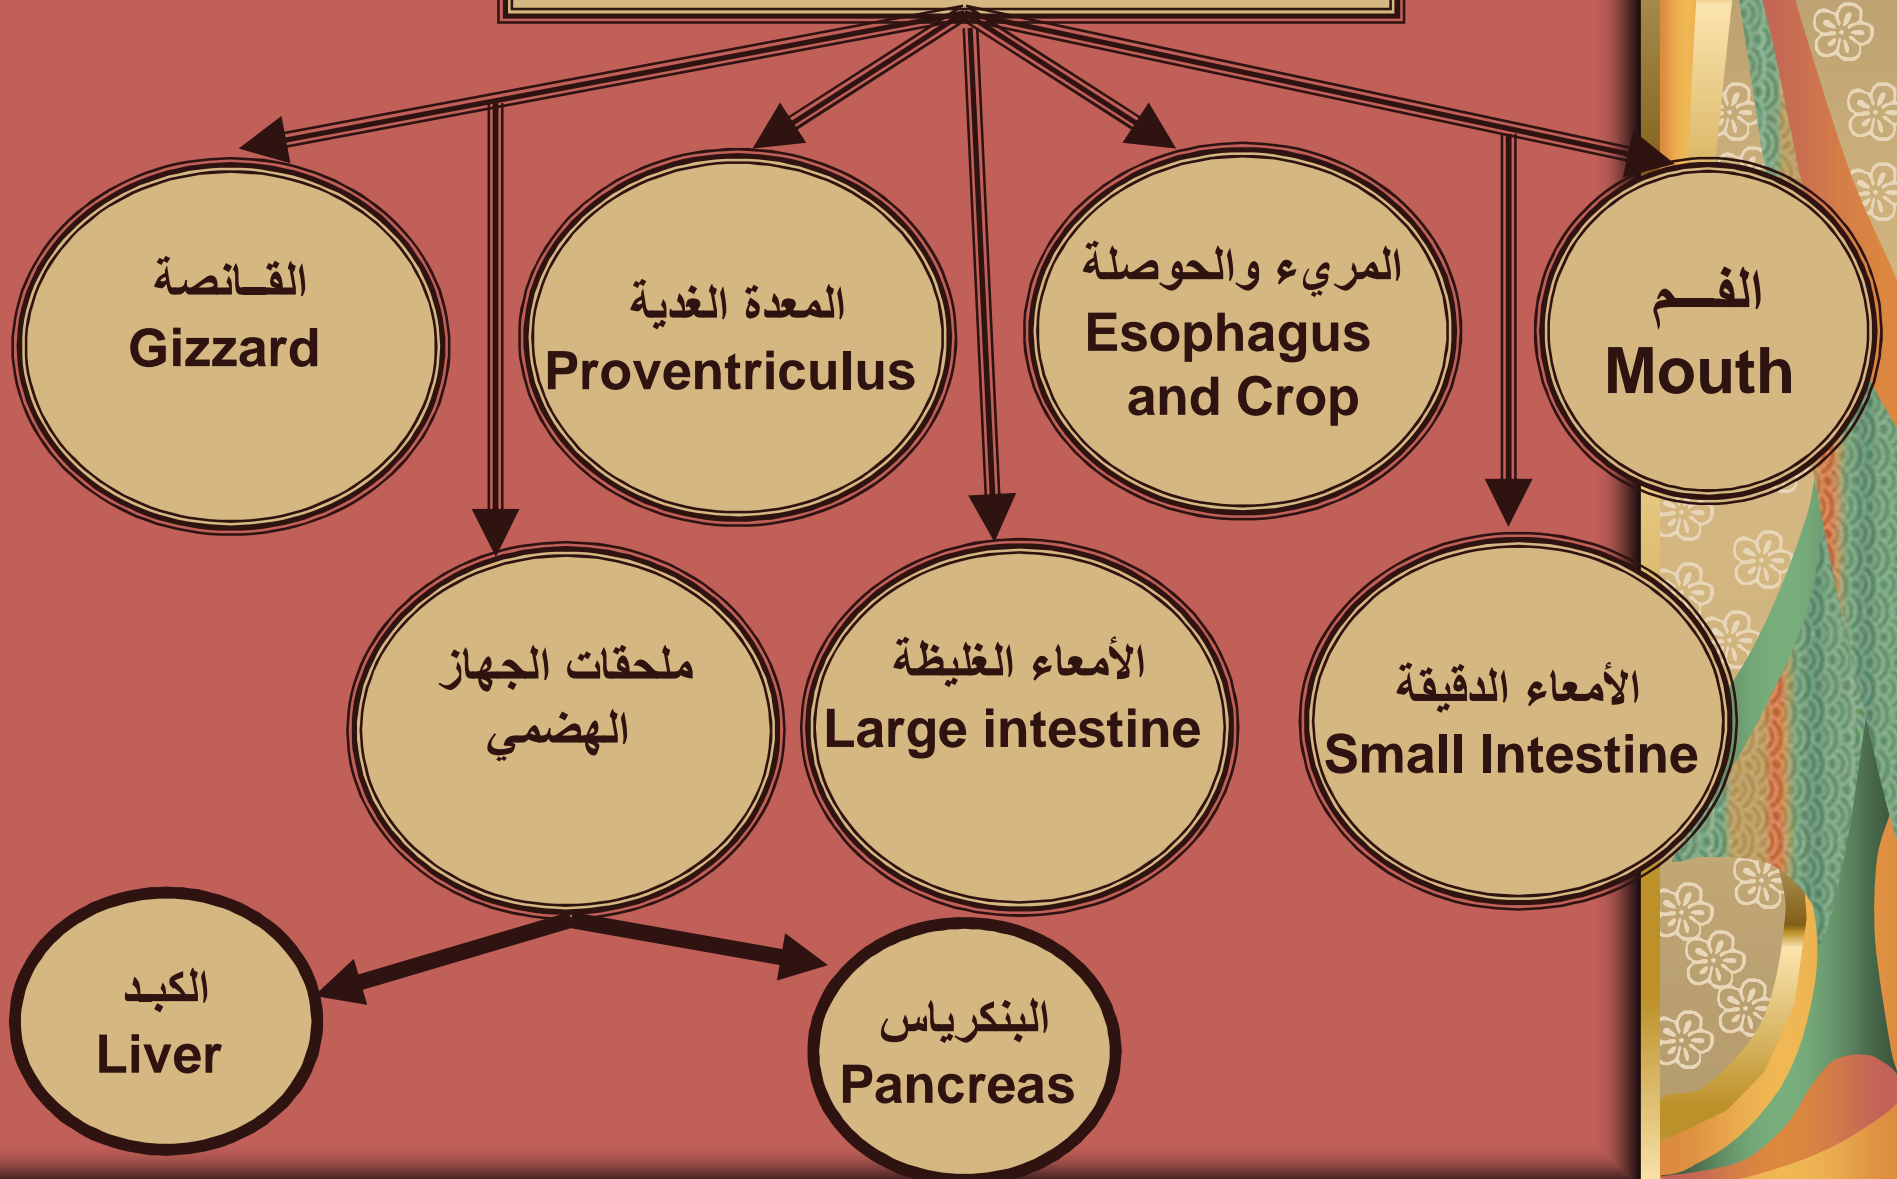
القـانصة
Gizzard

المعدة الغدية
Proventriculus

المريء والحوصلة
Esophagus and Crop

الفــم
Mouth

ملحقات الجهاز الهضمي

الأمعاء الغليظة
Large intestine

الأمعاء الدقيقة
Small Intestine

الكبد
Liver

البنكرياس
Pancreas